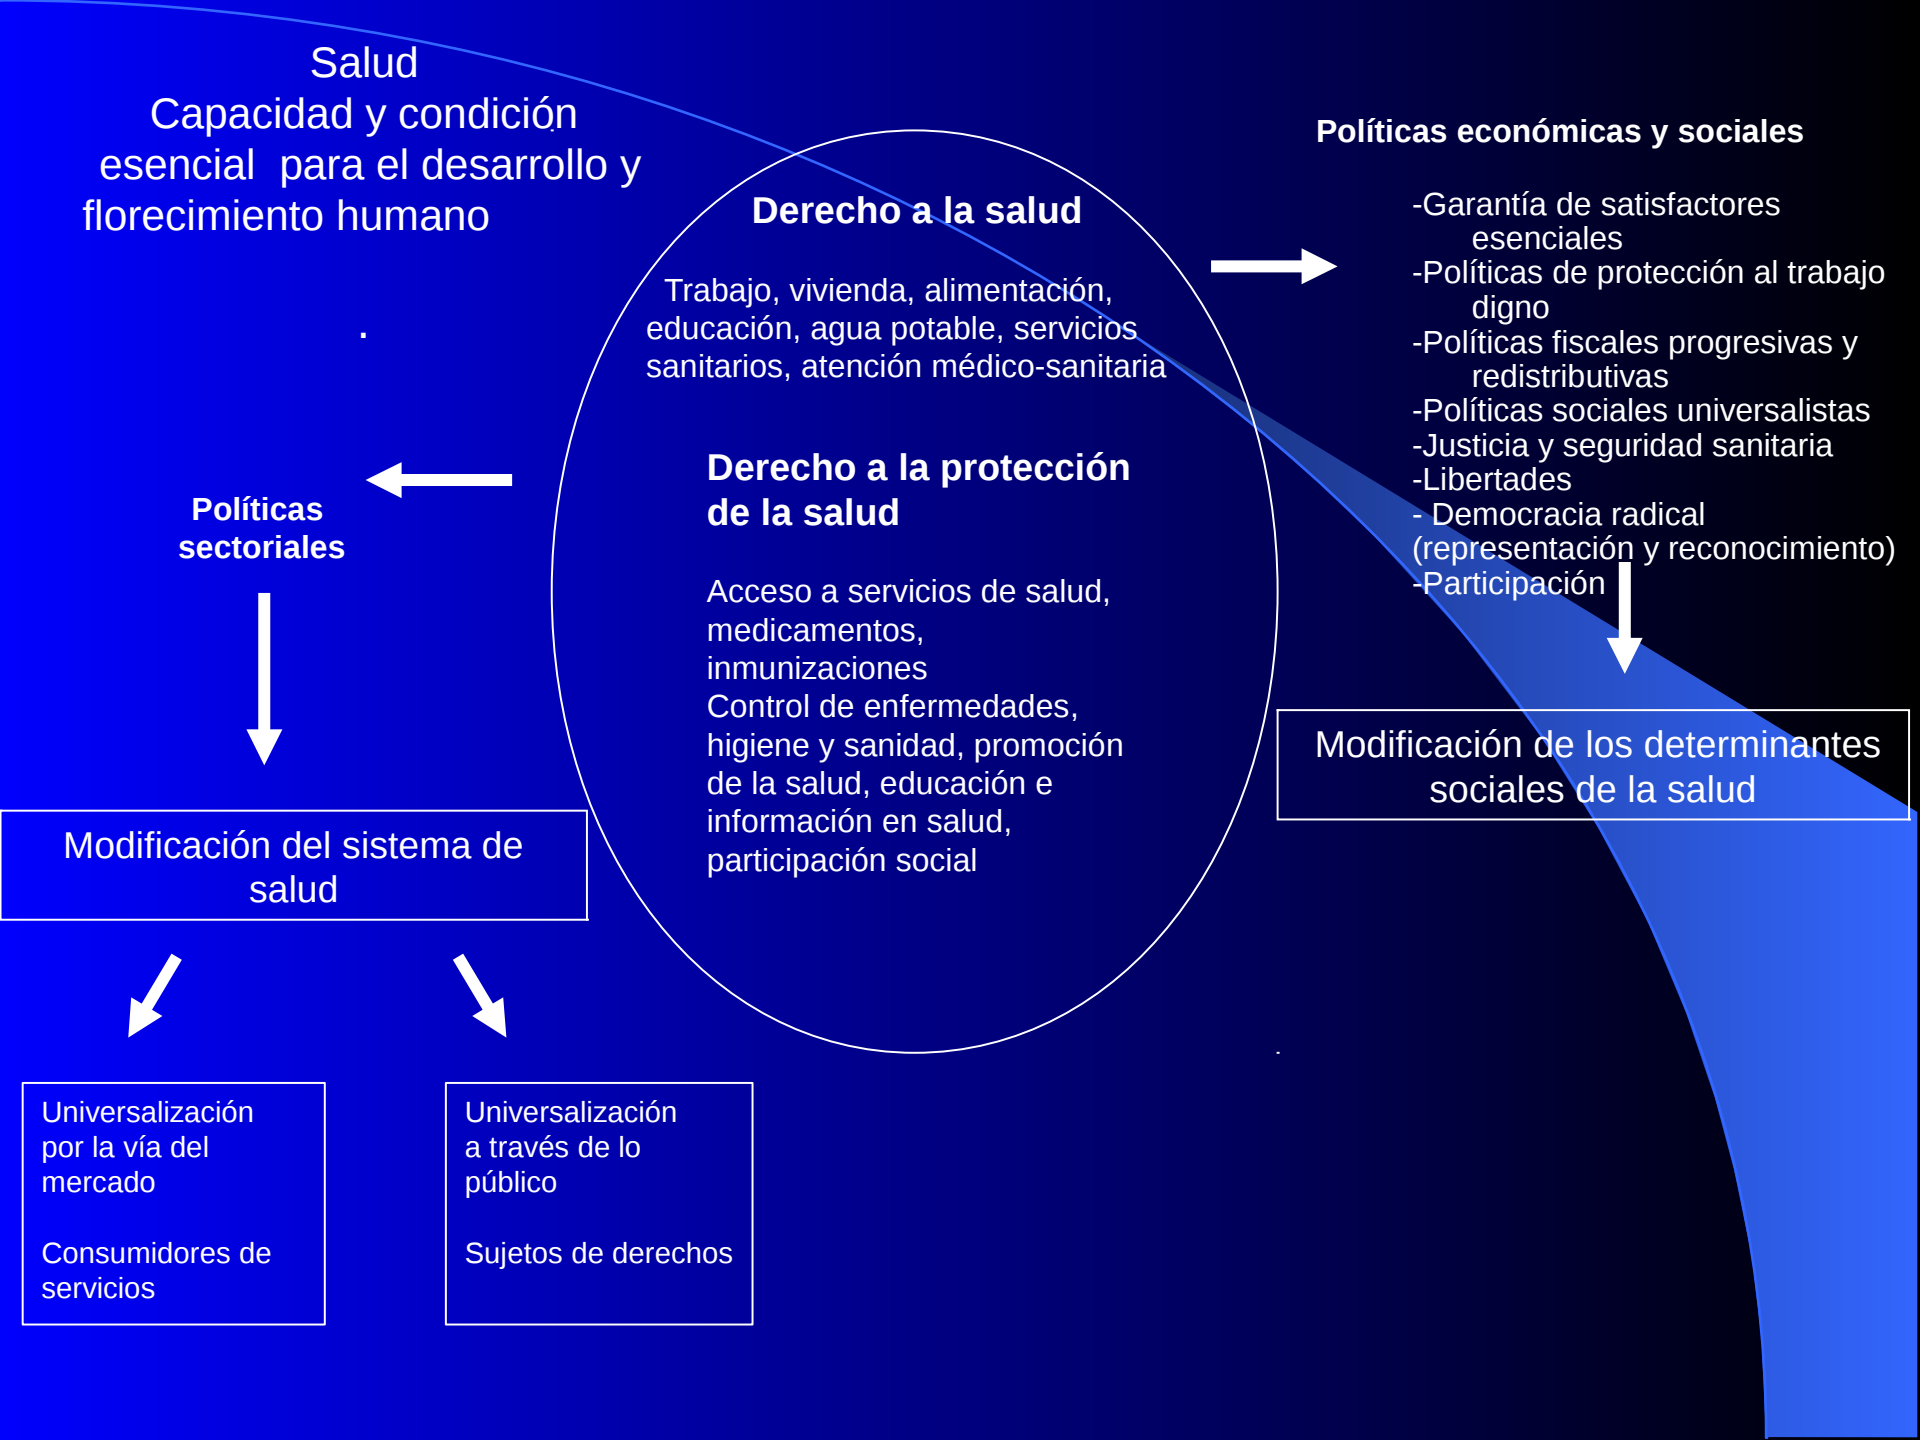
Salud
Capacidad y condición esencial para el desarrollo y florecimiento humano

.

Derecho a la salud

Trabajo, vivienda, alimentación, educación, agua potable, servicios sanitarios, atención médico-sanitaria

Políticas económicas y sociales

-Garantía de satisfactores esenciales
-Políticas de protección al trabajo digno
-Políticas fiscales progresivas y redistributivas
-Políticas sociales universalistas
-Justicia y seguridad sanitaria
-Libertades
- Democracia radical (representación y reconocimiento)
-Participación

Políticas sectoriales

Derecho a la protección de la salud

Acceso a servicios de salud, medicamentos, inmunizaciones
Control de enfermedades, higiene y sanidad, promoción de la salud, educación e información en salud, participación social

Modificación de los determinantes sociales de la salud

Modificación del sistema de salud

Universalización por la vía del mercado

Consumidores de servicios

Universalización a través de lo público

Sujetos de derechos